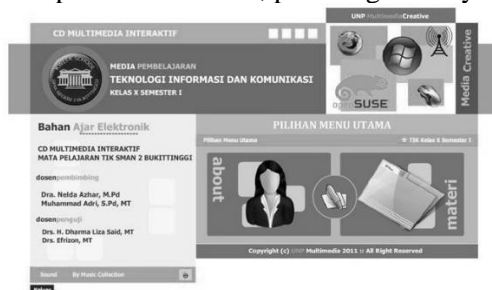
CD MULTIMEDIA INTERAKTIF

UNP MultimediaCreative

MEDIA PEMBELAJARAN
TEKNOLOGI INFORMASI DAN KOMUNIKASI
KELAS X SEMESTER I

openSUSE

Media Creative

Bahan Ajar Elektronik

CD MULTIMEDIA INTERAKTIF
MATA PELAJARAN TIK SMAN 2 BUKITTINGGI

dosenpembimbing

Dra. Nelda Azhar, M.Pd
Muhammad Adri, S.Pd, MT

dosenpenguji

Drs. H. Dharma Liza Said, MT
Drs. Efrizon, MT

Sound By Music Collection

PILIHAN MENU UTAMA

Pilihan Menu Utama

TIK Kelas X Semester I

about

materi

Copyright (c) UNP Multimedia 2011 :: All Right Reserved